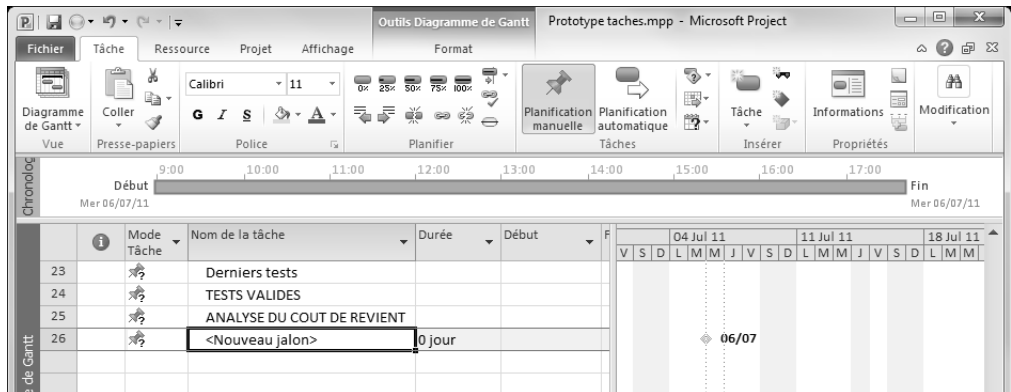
Outils Diagramme de Gantt Prototype taches.mpp - Microsoft Project

Fichier Tâche Ressource Projet Affichage Format

Diagramme de Gantt Coller Calibri 11 G I S Planification manuelle Planification automatique Tâche Informations Modification

Vue Presse-papiers Police Planifier Tâches Insérer Propriétés

0x 25x 50x 75x 100x

Chronolog

9:00 10:00 11:00 12:00 13:00 14:00 15:00 16:00 17:00

Début Fin

Mer 06/07/11 Mer 06/07/11

| | | Mode Tâche | Nom de la tâche | Durée | Début | F |
|---|---|---|---|---|---|---|
| 23 | | | Derniers tests | | | |
| 24 | | | TESTS VALIDES | | | |
| 25 | | | ANALYSE DU COUT DE REVIENT | | | |
| 26 | | | <Nouveau jalon> | 0 jour | | |

04 Jul 11 11 Jul 11 18 Jul 11
V S D L M M J V S D L M M J V S D L M M

06/07

e de Gantt